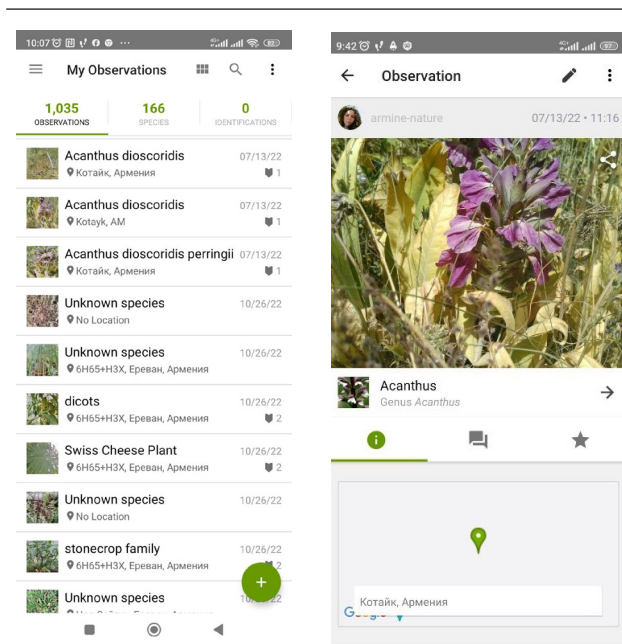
10:07 ⏰ ··· 82

My Observations

1,035
OBSERVATIONS

166
SPECIES

0
IDENTIFICATIONS

Acanthus dioscoridis 07/13/22
Котайк, Армения 1

Acanthus dioscoridis 07/13/22
Kotayk, AM 1

Acanthus dioscoridis perringii 07/13/22
Котайк, Армения 1

Unknown species 10/26/22
No Location

Unknown species 10/26/22
6H65+H3X, Ереван, Армения

dicots 10/26/22
6H65+H3X, Ереван, Армения 2

Swiss Cheese Plant 10/26/22
6H65+H3X, Ереван, Армения 2

Unknown species 10/26/22
No Location

stonecrop family 10/26/22
6H65+H3X, Ереван, Армения 2

Unknown species 10/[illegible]
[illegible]

9:42 97

Observation

armine-nature 07/13/22 • 11:16

Acanthus
Genus Acanthus

Котайк, Армения

Google